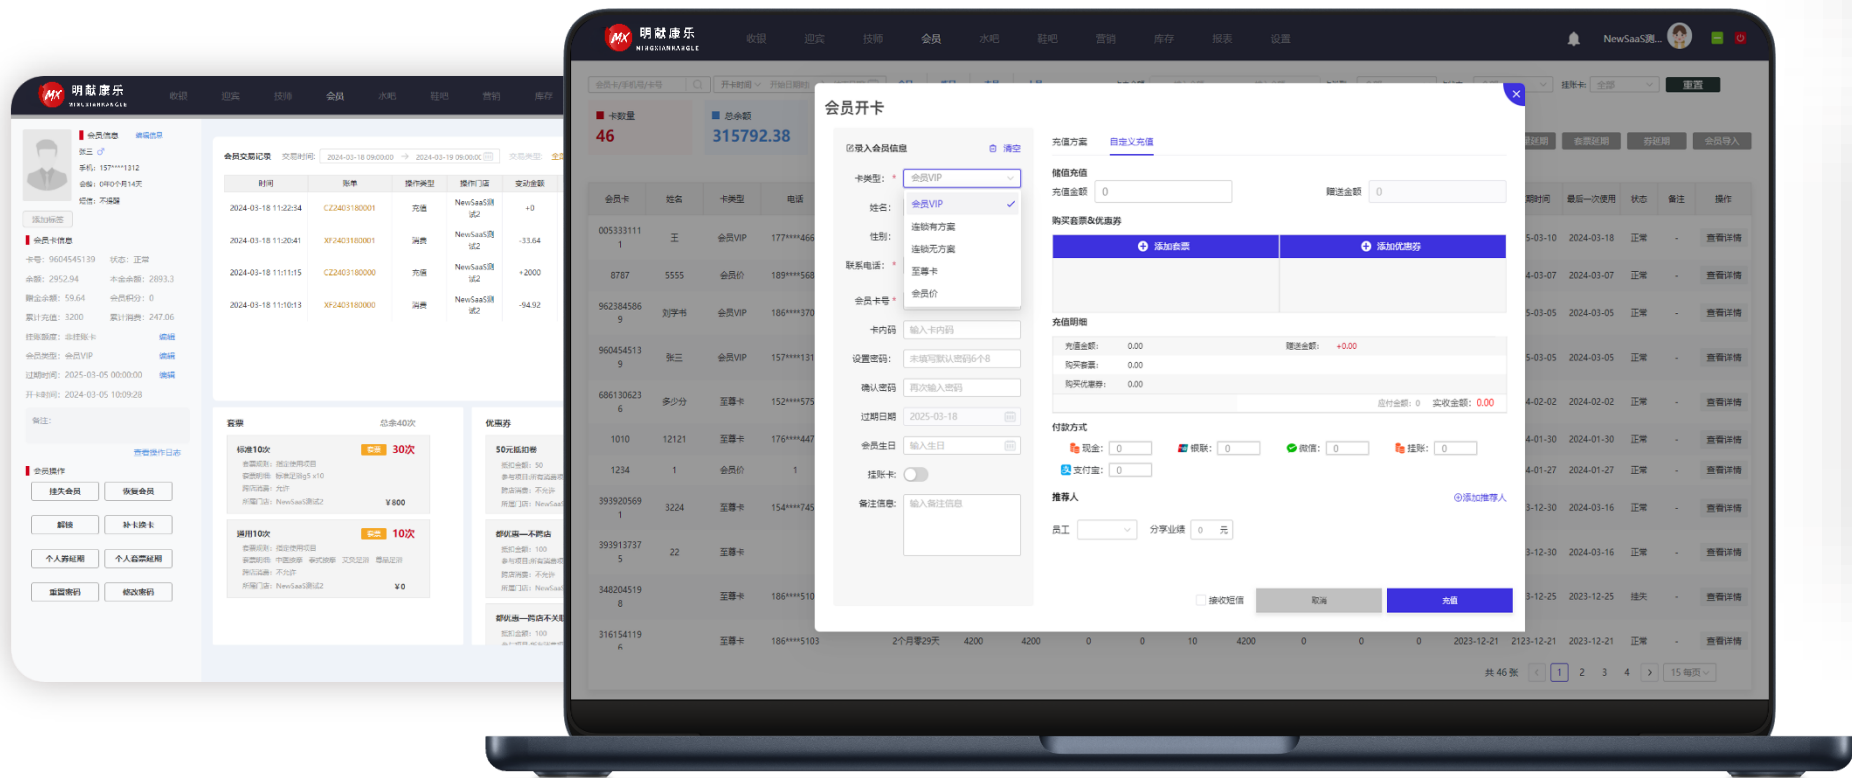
明献康乐 MINGXIANKANGLE
收银 迎宾 技师 会员 水吧 鞋吧 营销 库存
会员信息 编辑信息
张三
手机：157****1312
会员：0年0个月14天
短信：不接收
添加标签
会员卡信息
卡号：9604545139 状态：正常
余额：2952.94 本金余额：2893.3
赠金余额：59.64 会员积分：0
累计充值：3200 累计消费：247.06
挂账额度：未挂账卡 编辑
会员类型：会员VIP 编辑
过期时间：2025-03-05 00:00:00 编辑
开卡时间：2024-03-05 10:09:28
备注：
查看操作日志
会员操作
挂失会员 恢复会员
解绑 补卡换卡
个人券延期 个人套票延期
重置密码 修改密码
会员交易记录 交易时间：2024-03-18 09:00:00 → 2024-03-19 09:00:00

| 时间 | 账单 | 操作类型 | 操作门店 | 变动金额 |
|---|---|---|---|---|
| 2024-03-18 11:22:34 | CZ2403180001 | 充值 | NewSaaS测试2 | +0 |
| 2024-03-18 11:20:41 | XF2403180001 | 消费 | NewSaaS测试2 | -33.64 |
| 2024-03-18 11:11:15 | CZ2403180000 | 充值 | NewSaaS测试2 | +2000 |
| 2024-03-18 11:10:13 | XF2403180000 | 消费 | NewSaaS测试2 | -94.92 |

套票 总余40次
标准10次 30次 ¥800
调用10次 10次 ¥0
优惠券
50元抵扣券
部优惠—不跨店
部优惠—跨店不关联

明献康乐 MINGXIANKANGLE
收银 迎宾 技师 会员 水吧 鞋吧 营销 库存 报表 设置
NewSaaS测...
卡数量 46 总余额 315792.38
重置
会员开卡
录入会员信息 清空
卡类型： 会员VIP
会员VIP
连锁有方案
连锁无方案
至尊卡
会员价
姓名：
性别：
联系电话：
会员卡号：
卡内码 输入卡内码
设置密码： 未填写默认密码6个8
确认密码 再次输入密码
过期日期 2025-03-18
会员生日 输入生日
挂账卡：
备注信息： 输入备注信息
充值方案 自定义充值
储值充值
充值金额 0 赠送金额 0
购买套票&优惠券
添加套票 添加优惠券
充值明细
充值金额： 0.00 赠送金额： +0.00
购买套票： 0.00
购买优惠券： 0.00
应付金额： 0 实收金额： 0.00
付款方式
现金： 0 银联： 0 微信： 0 挂账： 0
支付宝： 0
推荐人
添加推荐人
员工 分享业绩 0 元
接收短信 取消 充值

| 会员卡 | 姓名 | 卡类型 | 电话 | 时间 | 最后一次使用 | 状态 | 备注 | 操作 |
|---|---|---|---|---|---|---|---|---|
| 0053331111 | 王 | 会员VIP | 177****466 | 5-03-10 | 2024-03-18 | 正常 | - | 查看详情 |
| 8787 | 5555 | 会员价 | 189****568 | 4-03-07 | 2024-03-07 | 正常 | - | 查看详情 |
| 9623845869 | 刘宇书 | 会员VIP | 186****370 | 5-03-05 | 2024-03-05 | 正常 | - | 查看详情 |
| 9604545139 | 张三 | 会员VIP | 157****131 | 5-03-05 | 2024-03-05 | 正常 | - | 查看详情 |
| 6861306236 | 多少分 | 至尊卡 | 152****575 | 4-02-02 | 2024-02-02 | 正常 | - | 查看详情 |
| 1010 | 12121 | 至尊卡 | 176****447 | 4-01-30 | 2024-01-30 | 正常 | - | 查看详情 |
| 1234 | 1 | 会员价 | 1 | 4-01-27 | 2024-01-27 | 正常 | - | 查看详情 |
| 3939205691 | 3224 | 至尊卡 | 154****745 | 3-12-30 | 2024-03-16 | 正常 | - | 查看详情 |
| 3939137375 | 22 | 至尊卡 | | 3-12-30 | 2024-03-16 | 正常 | - | 查看详情 |
| 3482045198 | | 至尊卡 | 186****510 | 3-12-25 | 2023-12-25 | 挂失 | - | 查看详情 |
| 3161541196 | | 至尊卡 | 186****5103 | 2123-12-21 | 2023-12-21 | 正常 | - | 查看详情 |

2个月零29天 4200 4200 0 0 10 4200 0 0 2023-12-21
共 46 条 1 2 3 4 15 条/页